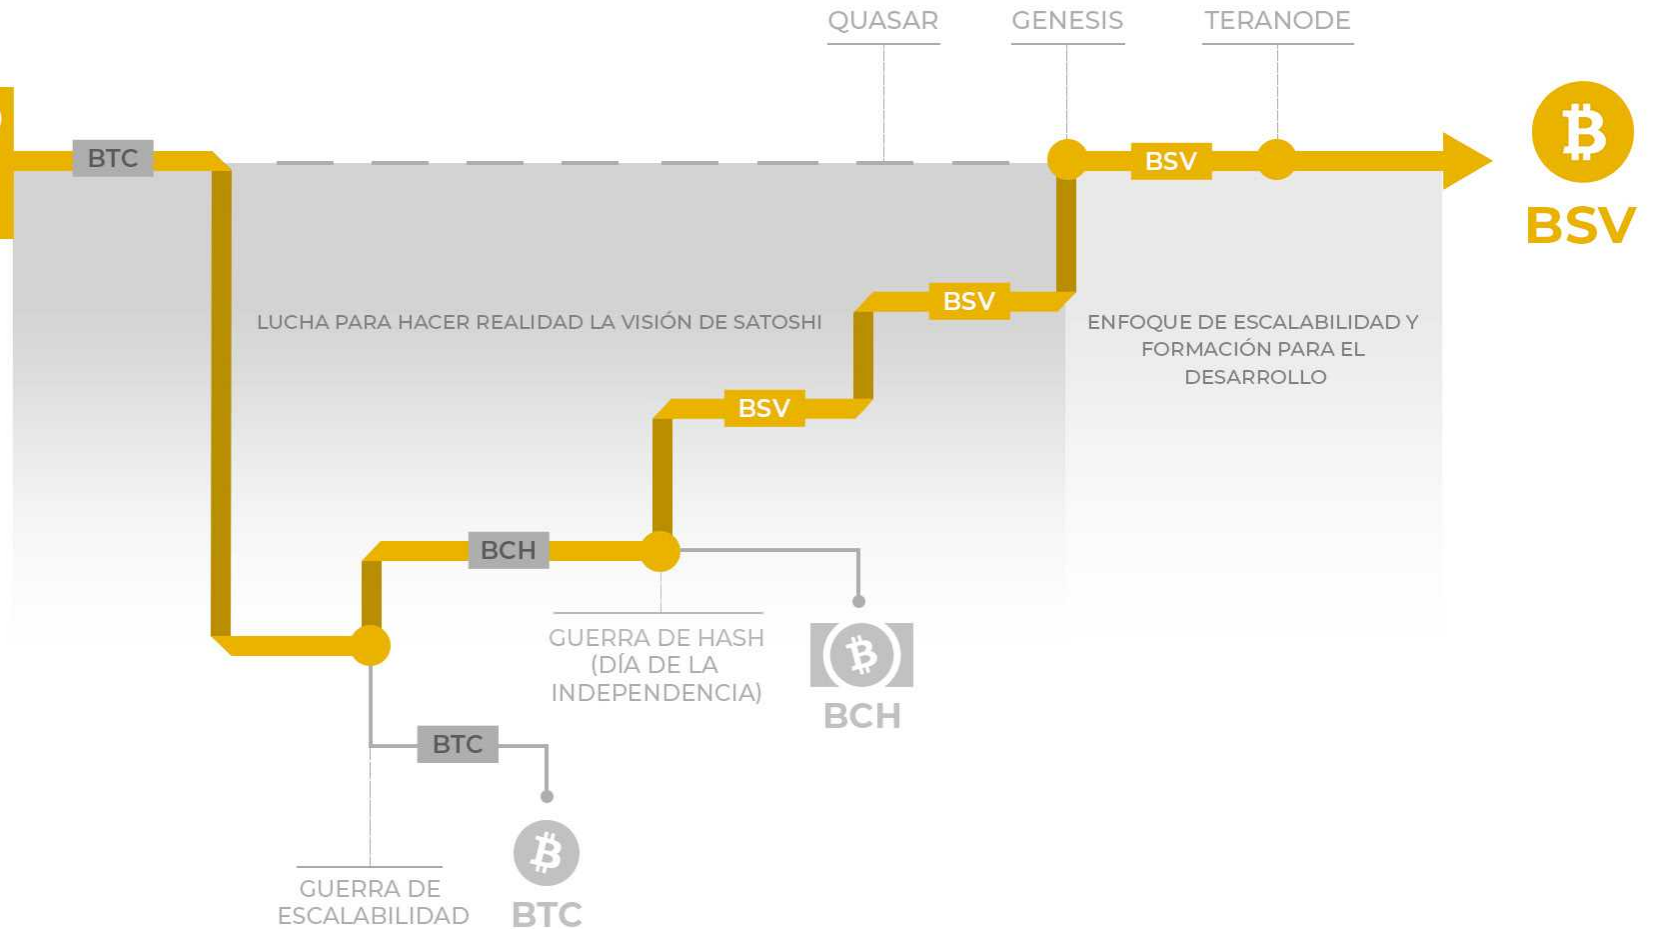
QUASAR

GENESIS

TERANODE

BTC

BSV

BSV

LUCHA PARA HACER REALIDAD LA VISIÓN DE SATOSHI

BSV

ENFOQUE DE ESCALABILIDAD Y FORMACIÓN PARA EL DESARROLLO

BSV

BCH

GUERRA DE HASH (DÍA DE LA INDEPENDENCIA)

BCH

BTC

GUERRA DE ESCALABILIDAD

BTC